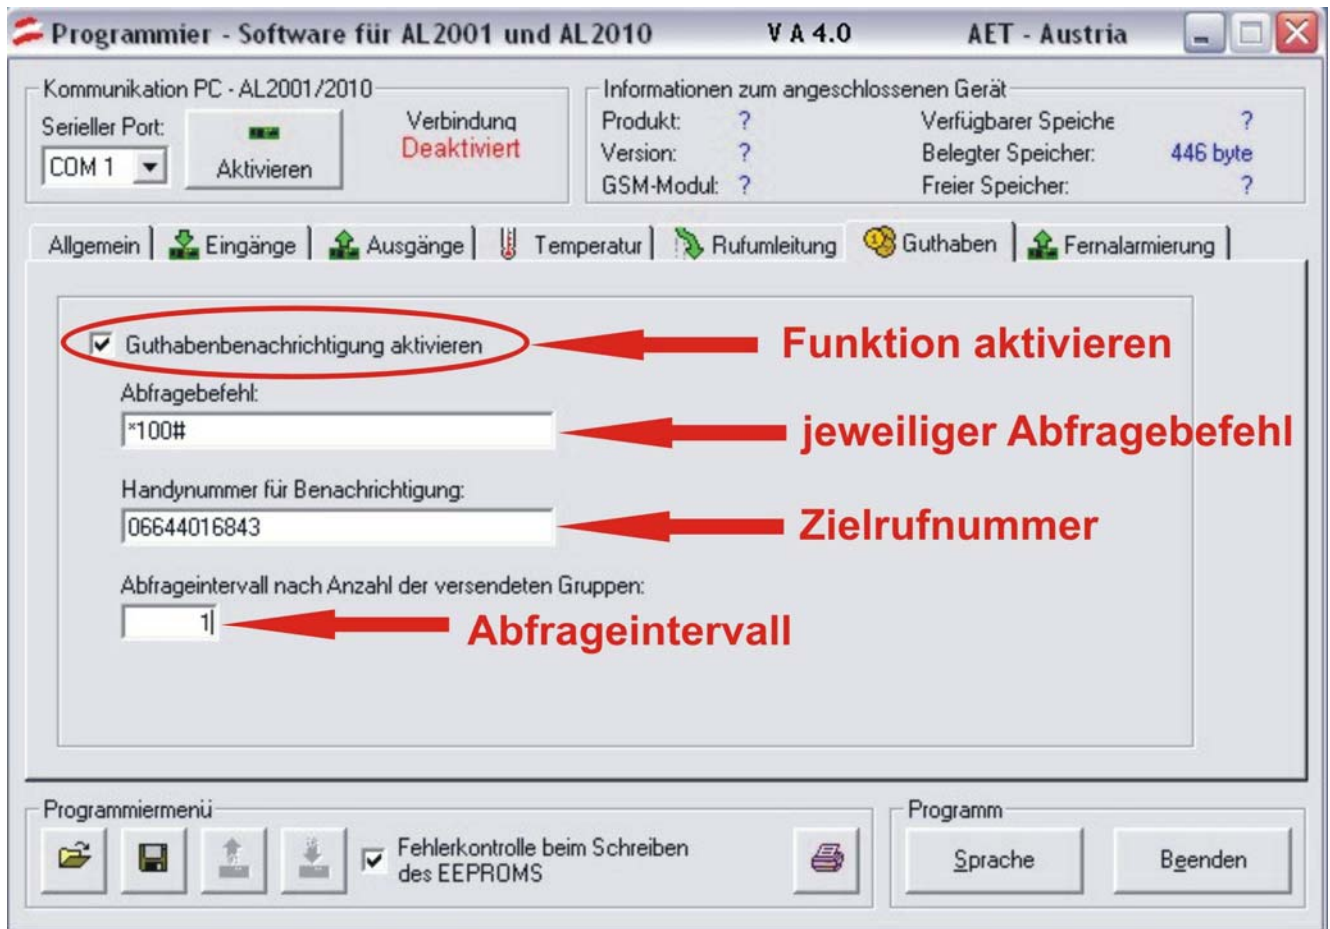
Programmier - Software für AL2001 und AL2010 V A 4.0 AET - Austria

Kommunikation PC - AL2001/2010
Serieller Port:
COM 1
Aktivieren
Verbindung
Deaktiviert

Informationen zum angeschlossenen Gerät
Produkt: ?
Version: ?
GSM-Modul: ?
Verfügbarer Speiche ?
Belegter Speicher: 446 byte
Freier Speicher: ?

Allgemein | Eingänge | Ausgänge | Temperatur | Rufumleitung | Guthaben | Fernalarmierung

Guthabenbenachrichtigung aktivieren
Funktion aktivieren

Abfragebefehl:
*100#
jeweiliger Abfragebefehl

Handynummer für Benachrichtigung:
06644016843
Zielrufnummer

Abfrageintervall nach Anzahl der versendeten Gruppen:
1
Abfrageintervall

Programmiermenü
Fehlerkontrolle beim Schreiben des EEPROMS

Programm
Sprache
Beenden